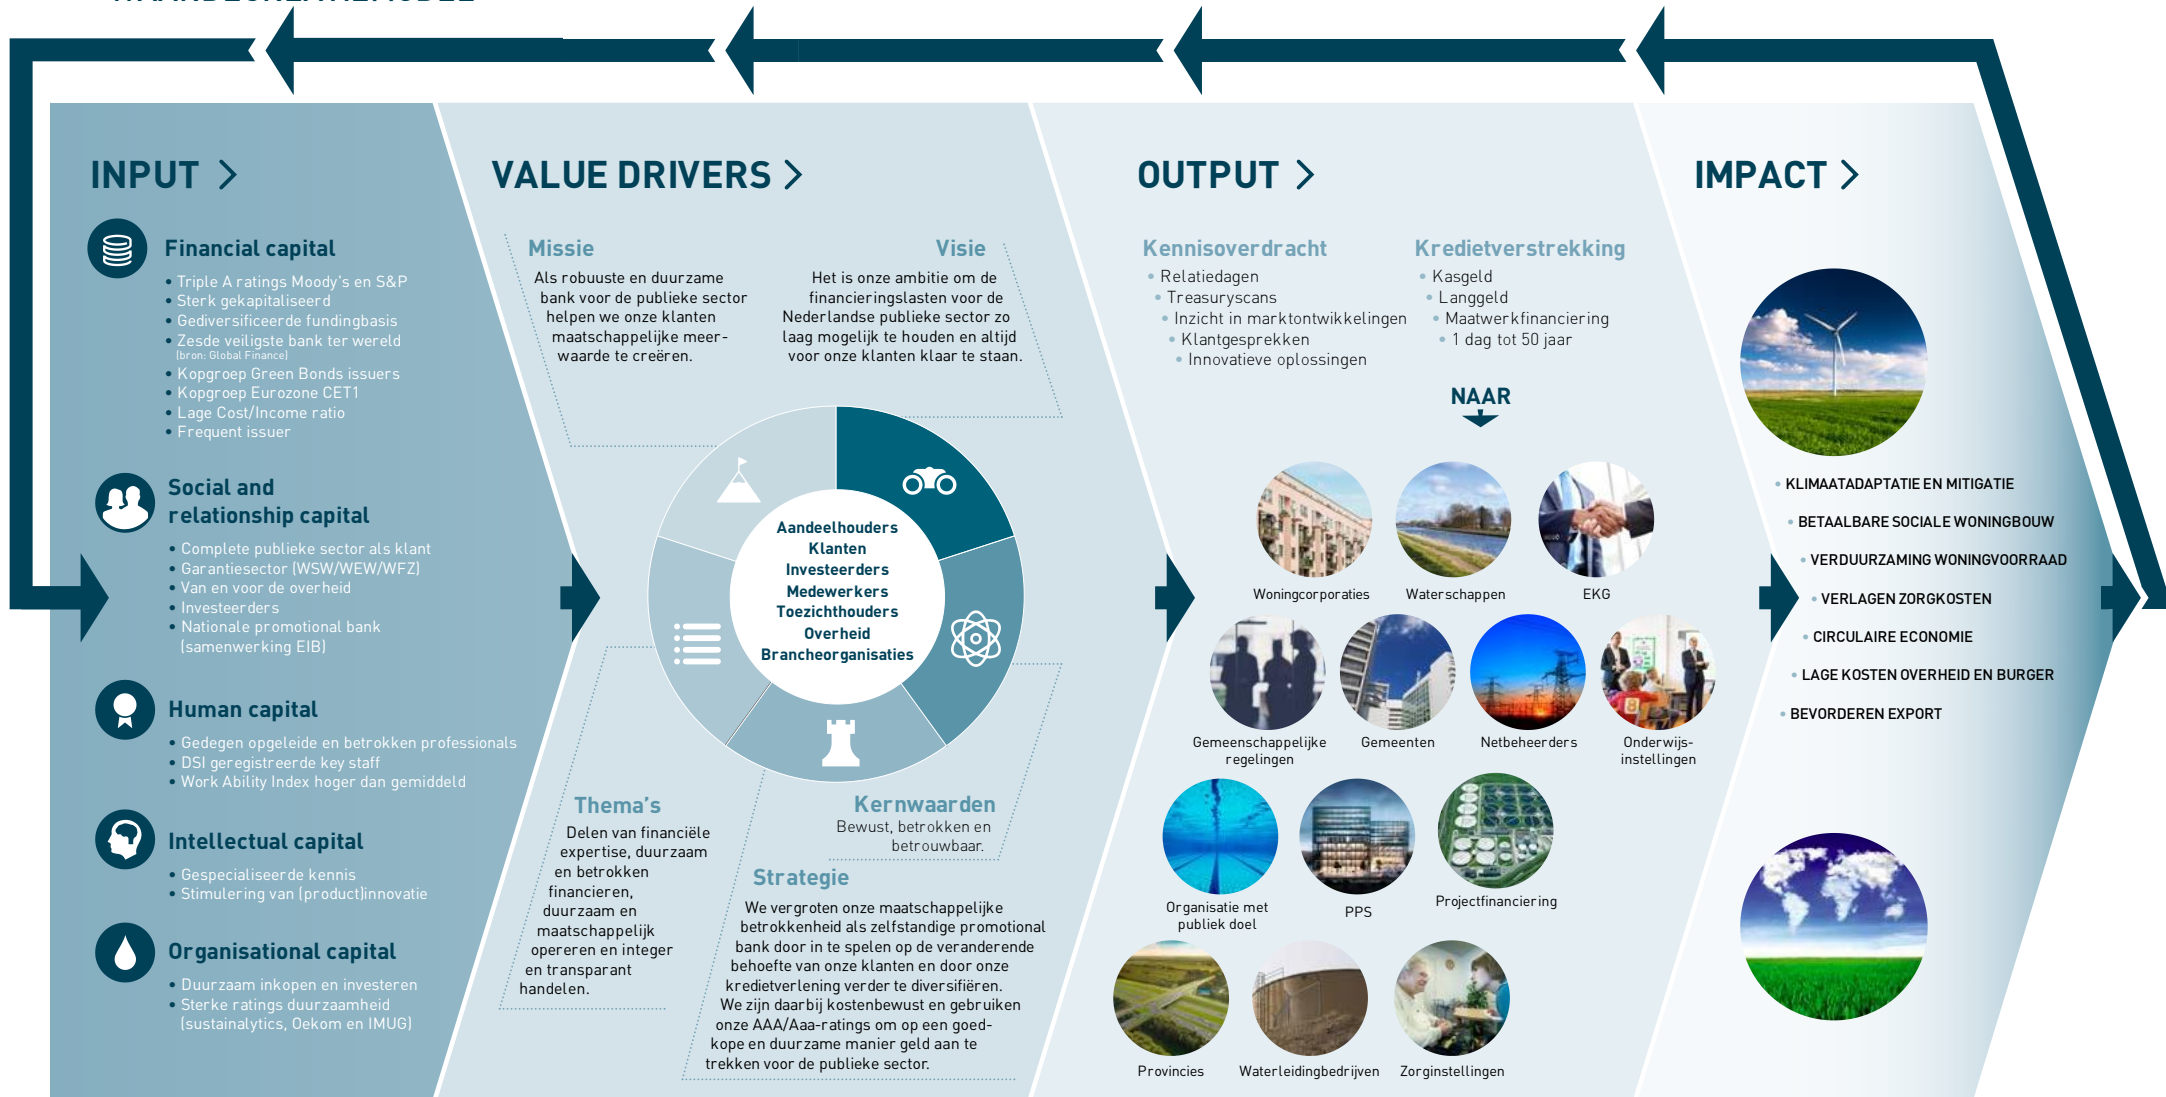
INPUT >

Financial capital
• Triple A ratings Moody's en S&P
• Sterk gekapitaliseerd
• Gediversificeerde fundingbasis
• Zesde veiligste bank ter wereld (bron: Global Finance)
• Kopgroep Green Bonds issuers
• Kopgroep Eurozone CET1
• Lage Cost/Income ratio
• Frequent issuer

Social and relationship capital
• Complete publieke sector als klant
• Garantiesector (WSW/WEW/WFZ)
• Van en voor de overheid
• Investeerders
• Nationale promotional bank (samenwerking EIB)

Human capital
• Gedegen opgeleide en betrokken professionals
• DSI geregistreerde key staff
• Work Ability Index hoger dan gemiddeld

Intellectual capital
• Gespecialiseerde kennis
• Stimulering van (product)innovatie

Organisational capital
• Duurzaam inkopen en investeren
• Sterke ratings duurzaamheid (sustainalytics, Oekom en IMUG)

VALUE DRIVERS >

Missie
Als robuuste en duurzame bank voor de publieke sector helpen we onze klanten maatschappelijke meerwaarde te creëren.

Visie
Het is onze ambitie om de financieringslasten voor de Nederlandse publieke sector zo laag mogelijk te houden en altijd voor onze klanten klaar te staan.

Aandeelhouders
Klanten
Investeerders
Medewerkers
Toezichthouders
Overheid
Brancheorganisaties

Thema's
Delen van financiële expertise, duurzaam en betrokken financieren, duurzaam en maatschappelijk opereren en integer en transparant handelen.

Kernwaarden
Bewust, betrokken en betrouwbaar.

Strategie
We vergroten onze maatschappelijke betrokkenheid als zelfstandige promotional bank door in te spelen op de veranderende behoefte van onze klanten en door onze kredietverlening verder te diversifiëren. We zijn daarbij kostenbewust en gebruiken onze AAA/Aaa-ratings om op een goedkope en duurzame manier geld aan te trekken voor de publieke sector.

OUTPUT >

Kennisoverdracht
• Relatiedagen
• Treasuryscans
• Inzicht in marktontwikkelingen
• Klantgesprekken
• Innovatieve oplossingen

Kredietverstrekking
• Kasgeld
• Langgeld
• Maatwerkfinanciering
• 1 dag tot 50 jaar

NAAR

Woningcorporaties
Waterschappen
EKG
Gemeenschappelijke regelingen
Gemeenten
Netbeheerders
Onderwijs-instellingen
Organisatie met publiek doel
PPS
Projectfinanciering
Provincies
Waterleidingbedrijven
Zorginstellingen

IMPACT >

• KLIMAATADAPTATIE EN MITIGATIE
• BETAALBARE SOCIALE WONINGBOUW
• VERDUURZAMING WONINGVOORRAAD
• VERLAGEN ZORGKOSTEN
• CIRCULAIRE ECONOMIE
• LAGE KOSTEN OVERHEID EN BURGER
• BEVORDEREN EXPORT